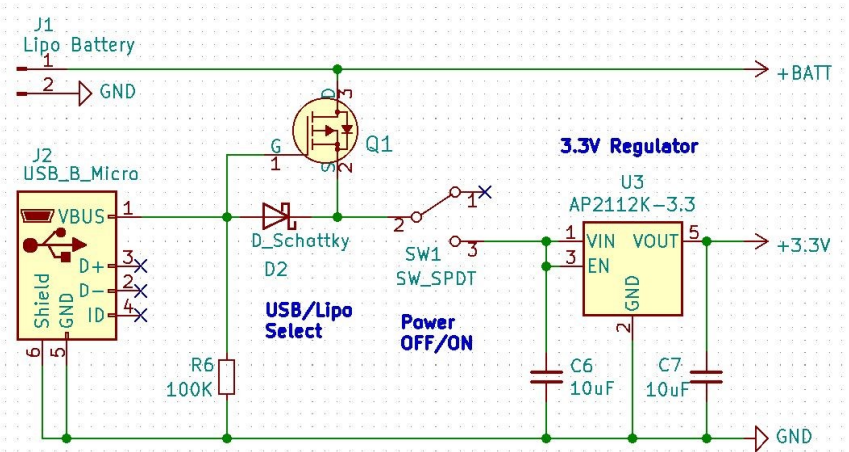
J1
Lipo Battery
1
2
GND
+BATT
D
3
G
1
Q1
S
2
3.3V Regulator
J2
USB_B_Micro
U3
AP2112K-3.3
VBUS
1
2
1
D_Schottky
SW1
3
1
VIN
VOUT
5
+3.3V
3
D+
D2
SW_SPDT
3
EN
2
D-
4
ID
USB/Lipo Select
Power OFF/ON
GND
2
Shield
GND
6
5
R6
100K
C6
10uF
C7
10uF
GND